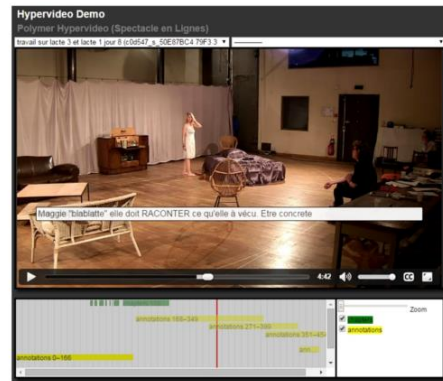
Hypervideo Demo

Polymer Hypervideo (Spectacle en Lignes)

travail sur lacte 3 et lacte 1 jour 8 (c0d547_s_50E87BC4 79F3 3 ▾

Maggie "blablatte" elle doit RACONTER ce qu'elle à vécu. Etre concrete

4:42

annotations 166–249

annotations 271–380

annotations 381–405

annotations 0–166

Zoom

annotations